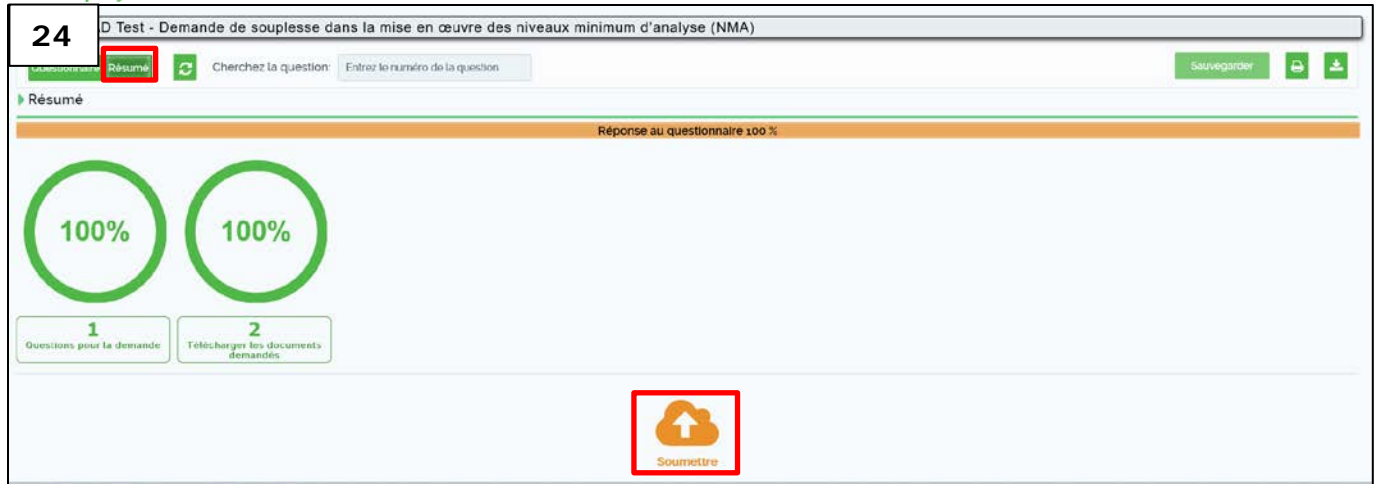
24

D Test - Demande de souplesse dans la mise en œuvre des niveaux minimum d'analyse (NMA)

Questionnaire Résumé

Cherchez la question: Entrez le numéro de la question

Sauvegarder

Résumé

Réponse au questionnaire 100 %

100%

100%

1
Questions pour la demande

2
Télécharger les documents demandés

Soumettre